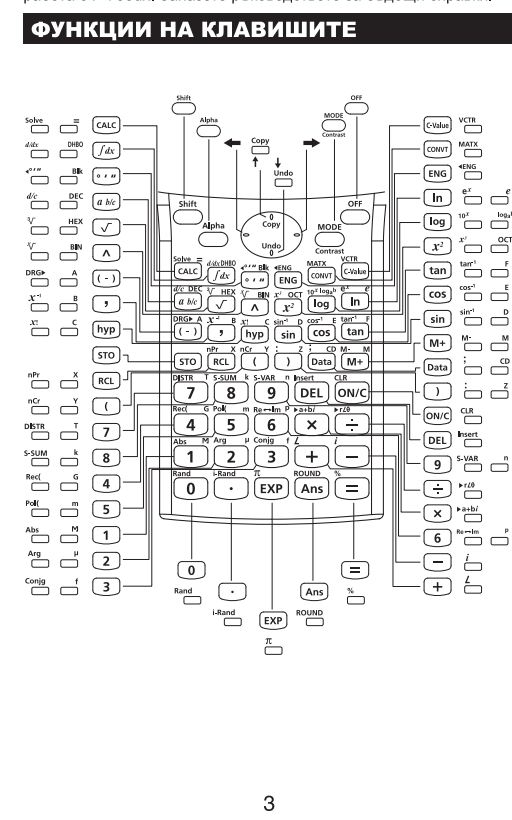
ФУНКЦИИ НА КЛАВИШИТЕ

Shift
Alpha
Copy
Undo
MODE
Contrast
OFF

Solve =
CALC
$d/dx$ DHBO
$\int dx$
$^{\circ}{}'{}''$ BIN
ENG
MATX
CONVT
VCTR
C-Value
$d/c$ DEC
$a\ b/c$
$\sqrt[3]{}$ HEX
$\sqrt{}$
$\sqrt[x]{}$ BIN
$\wedge$
$x^{3}$ OCT
$x^2$
$10^x$ $\log_a b$
log
$e^x$ $e$
ln
DRG▸ A
(-)
$X^{-1}$ B
,
$x!$ C
hyp
$\sin^{-1}$ D
sin
$\cos^{-1}$ E
cos
$\tan^{-1}$ F
tan
STO
nPr X
RCL
nCr Y
(
)
; Z
Data
CD M-
M+
DISTR T
7
S-SUM k
8
S-VAR n
9
Insert
DEL
CLR
ON/C
Rec( G
4
Pol( m
5
Re↔Im P
6
▸a+bi
×
▸r∠θ
÷
Abs M
1
Arg μ
2
Conjg f
3
∠
+
i
−
Rand
0
i-Rand
·
π
EXP
ROUND
Ans
%
=

3